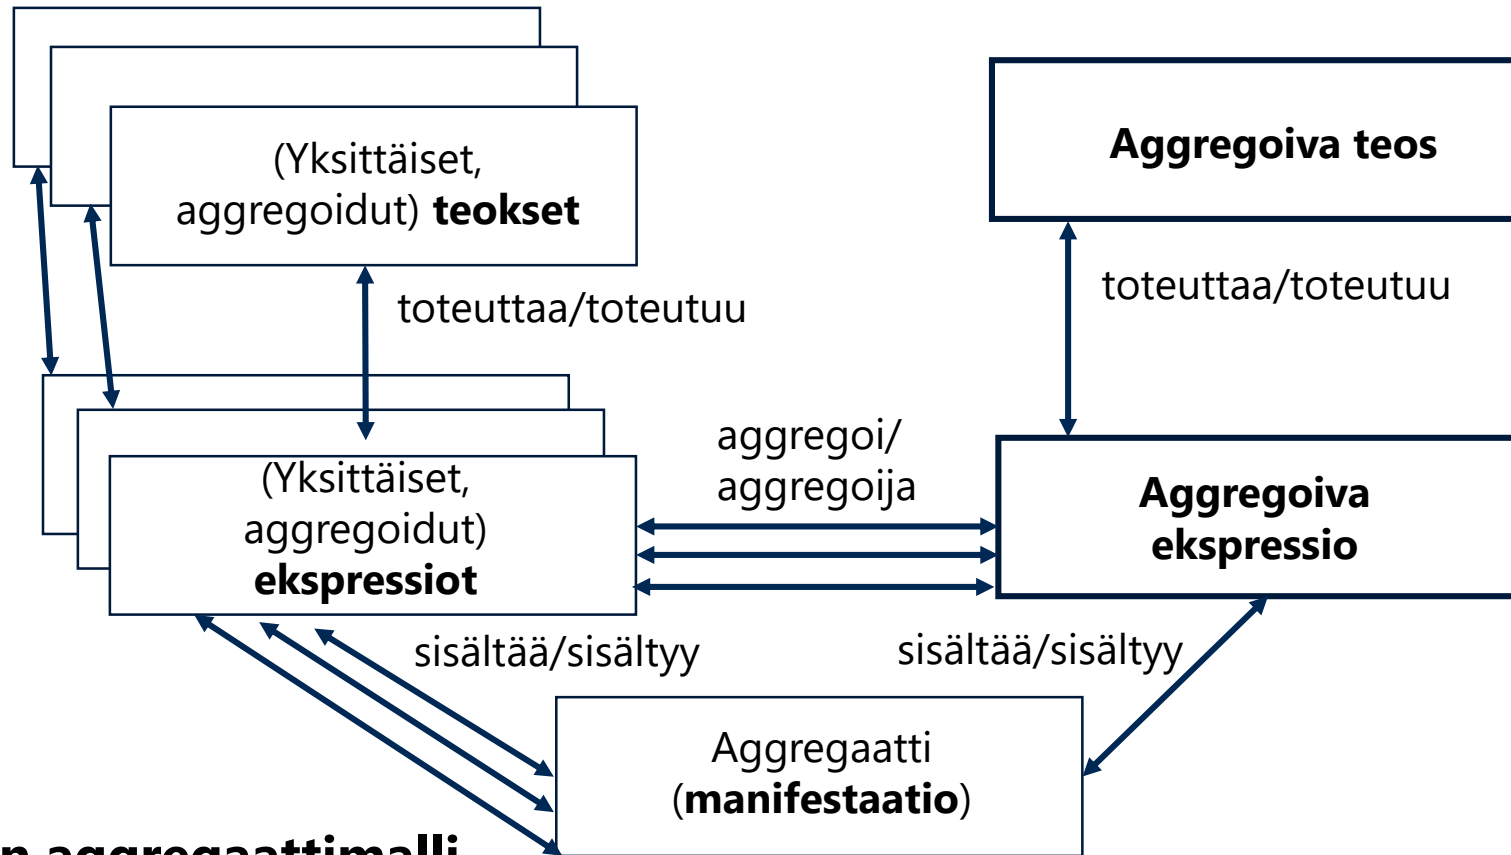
(Yksittäiset, aggregoidut) **teokset**

toteuttaa/toteutuu

**Aggregoiva teos**

toteuttaa/toteutuu

(Yksittäiset, aggregoidut) **ekspressiot**

aggregoi/ aggregoija

**Aggregoiva ekspressio**

sisältää/sisältyy

sisältää/sisältyy

Aggregaatti (**manifestaatio**)

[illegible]n aggregaattimalli